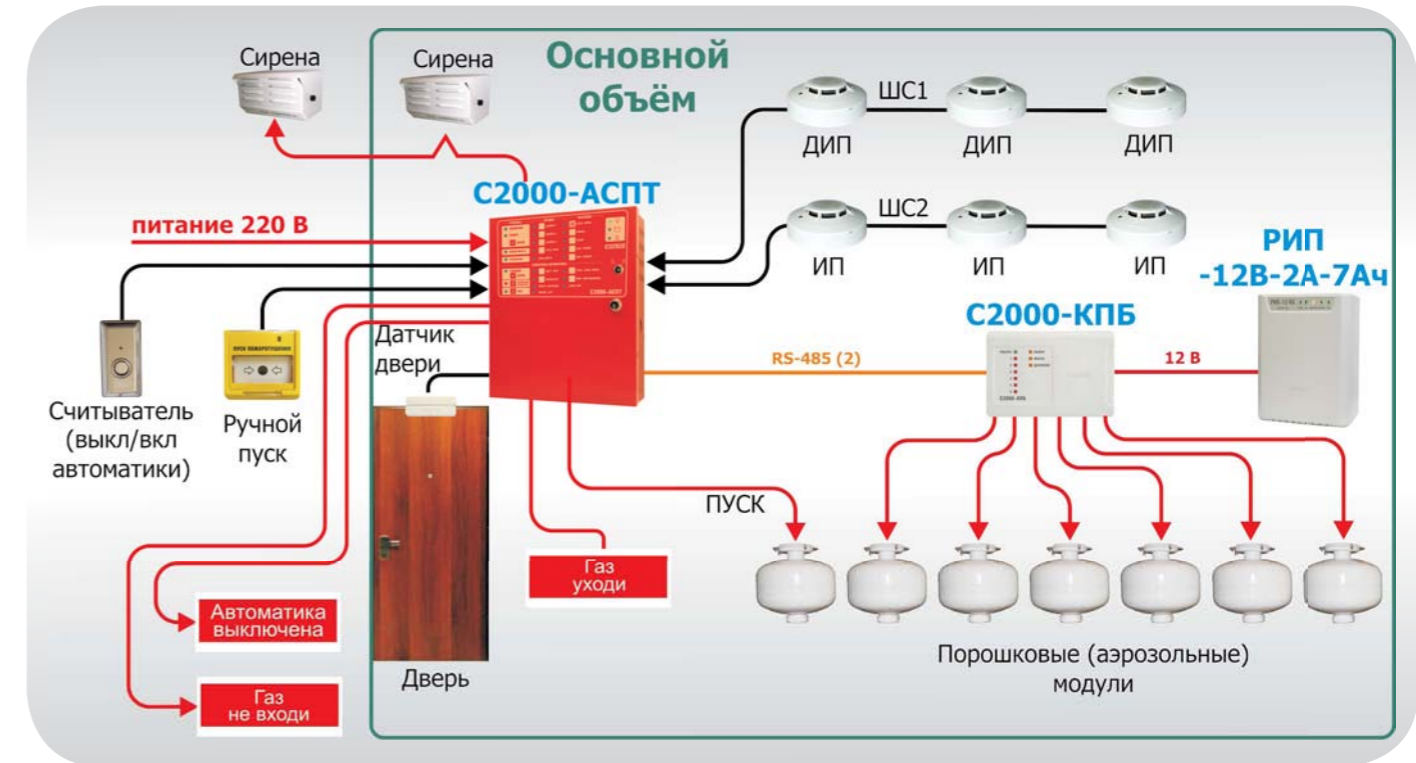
Сирена

Сирена

Основной объём

ШС1

ДИП

ДИП

ДИП

С2000-АСПТ

питание 220 В

ШС2

ИП

ИП

ИП

РИП -12В-2А-7Ач

С2000-КПБ

Датчик двери

RS-485 (2)

12 В

Считыватель (выкл/вкл автоматики)

Ручной пуск

ПУСК

Газ уходи

Автоматика выключена

Газ не входи

Дверь

Порошковые (аэрозольные) модули